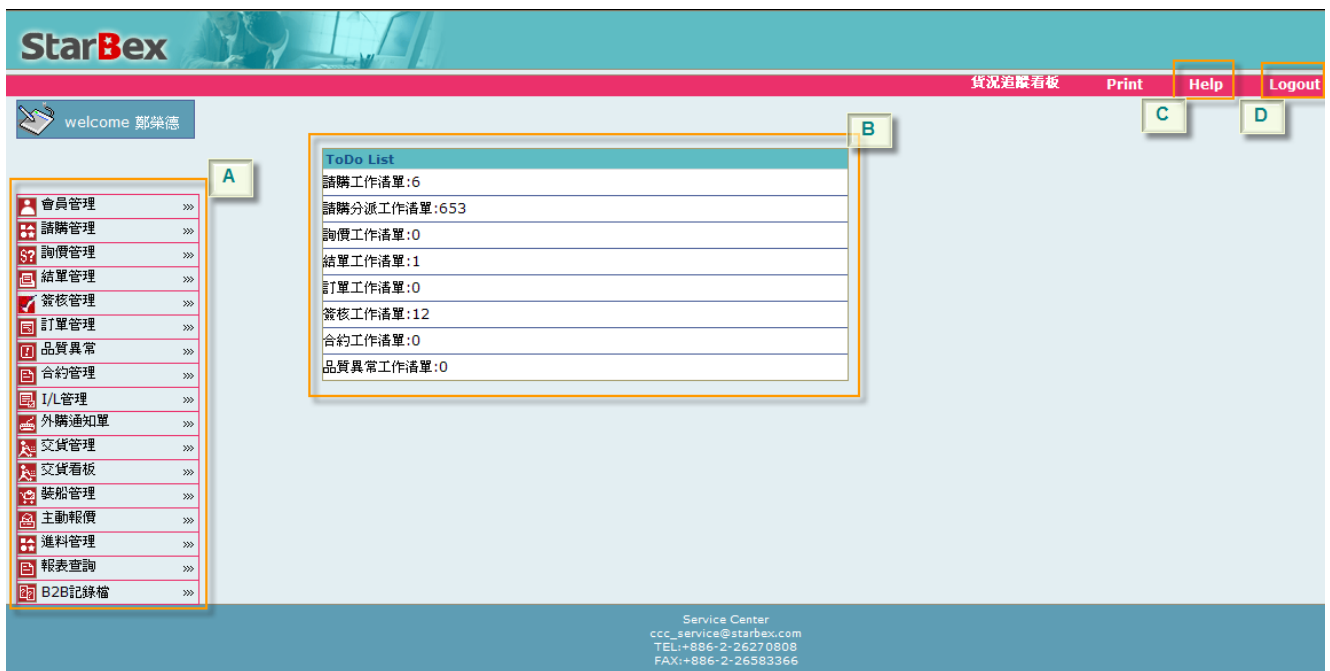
StarBex

貨況追蹤看板 Print Help Logout

C D

welcome 鄭榮德

B

A

| ToDo List |
|---|
| 請購工作清單:6 |
| 請購分派工作清單:653 |
| 詢價工作清單:0 |
| 結單工作清單:1 |
| 訂單工作清單:0 |
| 簽核工作清單:12 |
| 合約工作清單:0 |
| 品質異常工作清單:0 |

會員管理 »
請購管理 »
詢價管理 »
結單管理 »
簽核管理 »
訂單管理 »
品質異常 »
合約管理 »
I/L管理 »
外購通知單 »
交貨管理 »
交貨看板 »
裝船管理 »
主動報價 »
進料管理 »
報表查詢 »
B2B記錄檔 »

Service Center
ccc_service@starbex.com
TEL:+886-2-26270808
FAX:+886-2-26583366